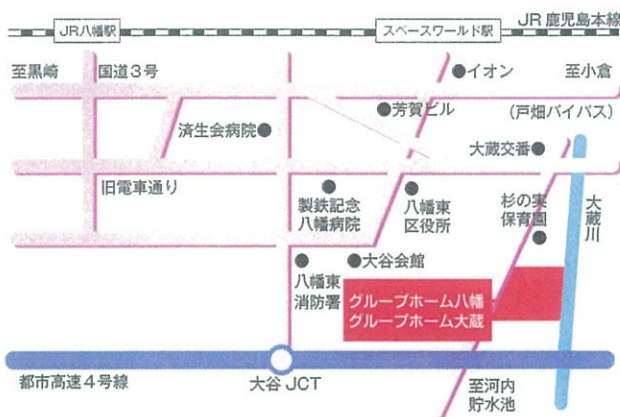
JR八幡駅
スペースワールド駅
JR 鹿児島本線
至黒崎
国道３号
イオン
至小倉
芳賀ビル
(戸畑バイパス)
済生会病院
大蔵交番
旧電車通り
製鉄記念八幡病院
八幡東区役所
杉の実保育園
大蔵川
大谷会館
八幡東消防署
グループホーム八幡
グループホーム大蔵
都市高速４号線
大谷 JCT
至河内貯水池